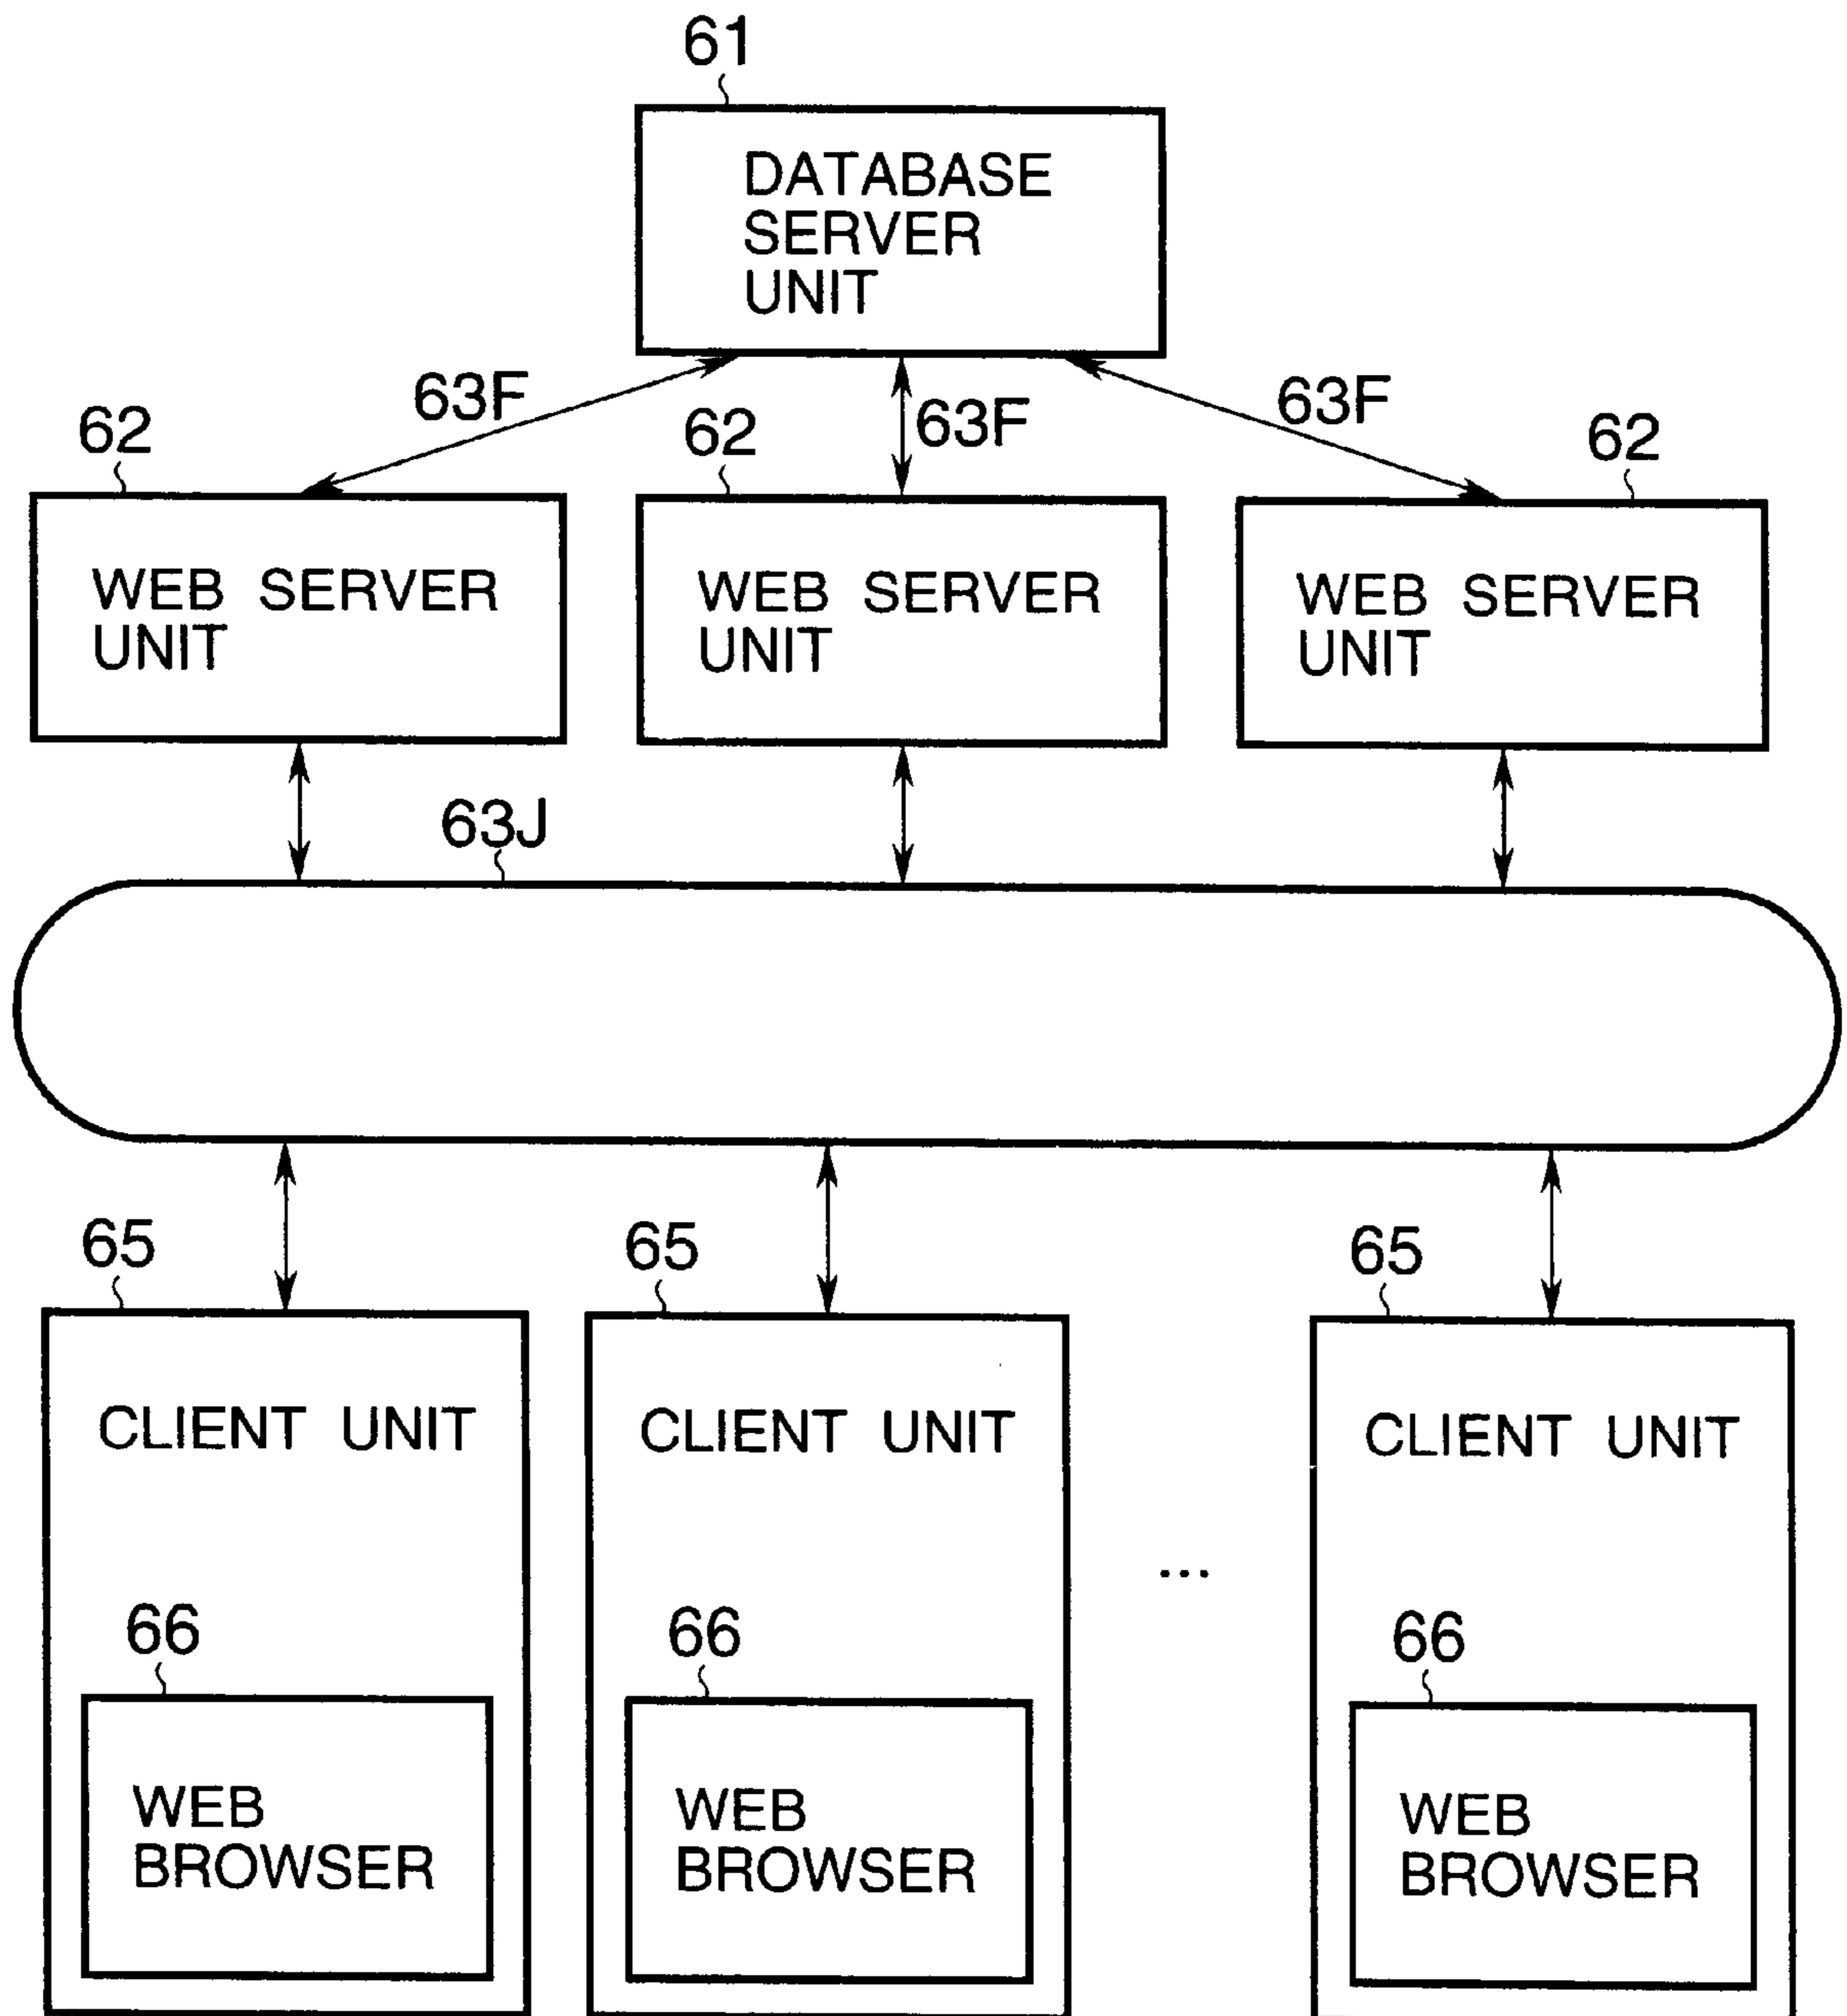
61

DATABASE SERVER UNIT

63F

63F

63F

62

62

62

WEB SERVER UNIT

WEB SERVER UNIT

WEB SERVER UNIT

63J

65

65

65

CLIENT UNIT

CLIENT UNIT

CLIENT UNIT

...

66

66

66

WEB BROWSER

WEB BROWSER

WEB BROWSER